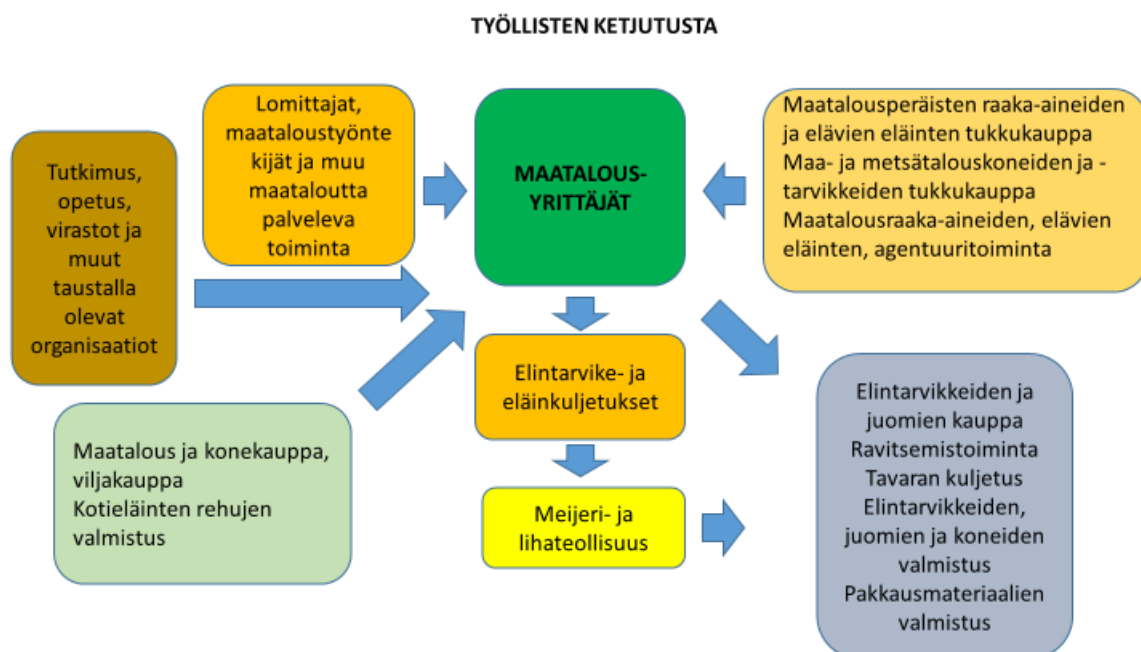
TYÖLLISTEN KETJUTUSTA

Tutkimus, opetus, virastot ja muut taustalla olevat organisaatiot

Lomittajat, maataloustyöntekijät ja muu maataloutta palveleva toiminta

MAATALOUS-YRITTÄJÄT

Maatalousperäisten raaka-aineiden ja elävien eläinten tukkukauppa
Maa- ja metsätalouskoneiden ja -tarvikkeiden tukkukauppa
Maatalousraaka-aineiden, elävien eläinten, agentuuritoiminta

Elintarvike- ja eläinkuljetukset

Maatalous ja konekauppa, viljakauppa
Kotieläinten rehujen valmistus

Meijeri- ja lihateollisuus

Elintarvikkeiden ja juomien kauppa
Ravitsemistoiminta
Tavaran kuljetus
Elintarvikkeiden, juomien ja koneiden valmistus
Pakkausmateriaalien valmistus